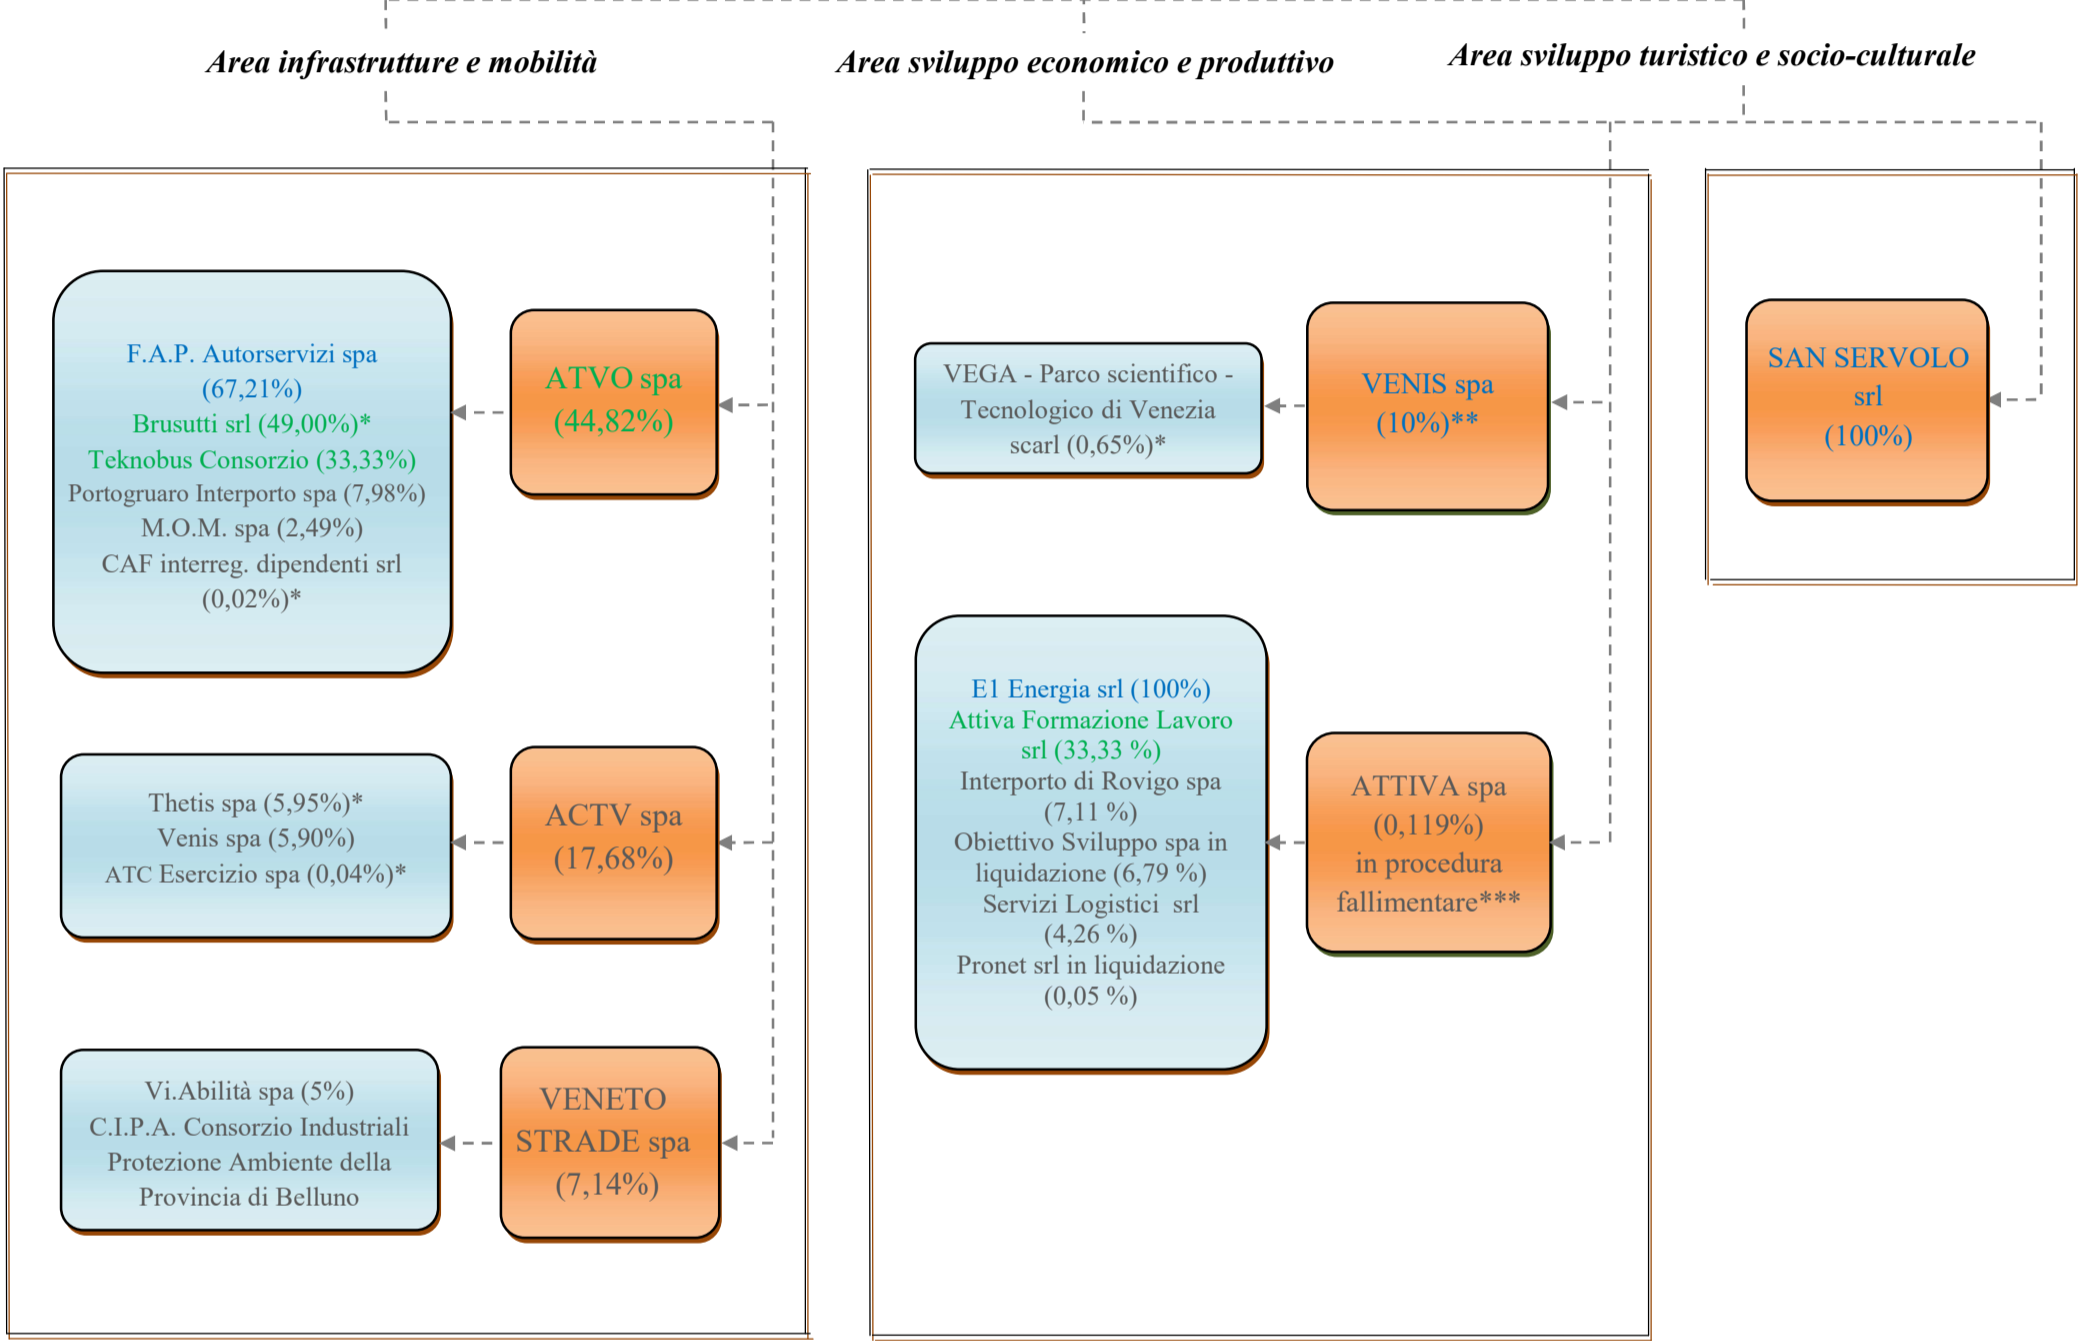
Area infrastrutture e mobilità

Area sviluppo economico e produttivo

Area sviluppo turistico e socio-culturale

F.A.P. Autorservizi spa (67,21%)
Brusutti srl (49,00%)*
Teknobus Consorzio (33,33%)
Portogruaro Interporto spa (7,98%)
M.O.M. spa (2,49%)
CAF interreg. dipendenti srl (0,02%)*

ATVO spa (44,82%)

Thetis spa (5,95%)*
Venis spa (5,90%)
ATC Esercizio spa (0,04%)*

ACTV spa (17,68%)

Vi.Abilità spa (5%)
C.I.P.A. Consorzio Industriali Protezione Ambiente della Provincia di Belluno

VENETO STRADE spa (7,14%)

VEGA - Parco scientifico - Tecnologico di Venezia scarl (0,65%)*

VENIS spa (10%)**

E1 Energia srl (100%)
Attiva Formazione Lavoro srl (33,33 %)
Interporto di Rovigo spa (7,11 %)
Obiettivo Sviluppo spa in liquidazione (6,79 %)
Servizi Logistici srl (4,26 %)
Pronet srl in liquidazione (0,05 %)

ATTIVA spa (0,119%) in procedura fallimentare***

SAN SERVOLO srl (100%)